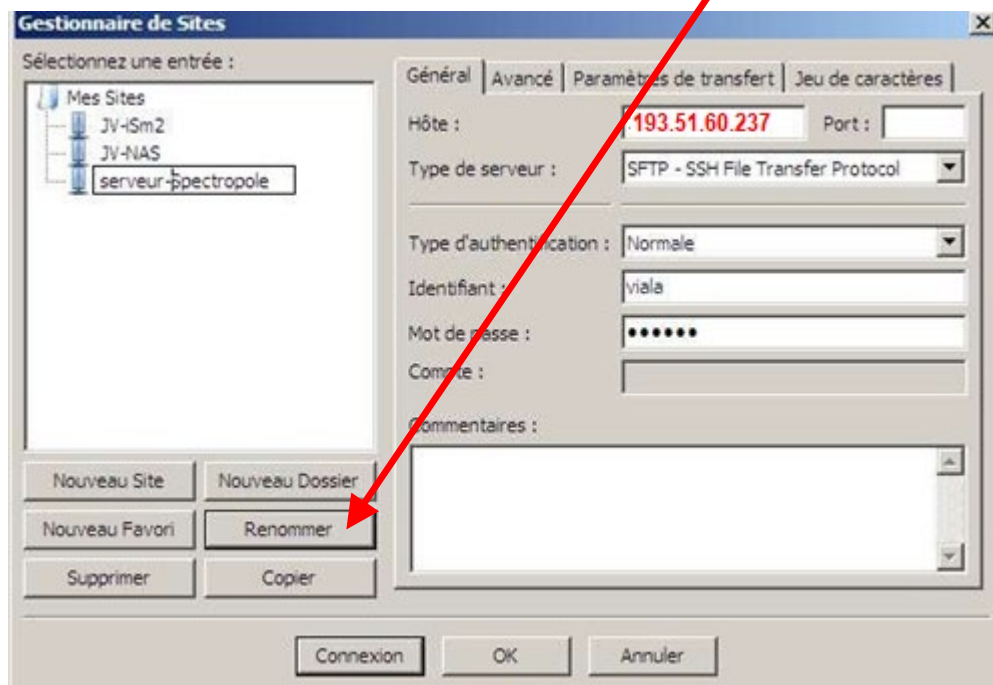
Gestionnaire de Sites

Sélectionnez une entrée :

Mes Sites
JV-iSm2
JV-NAS
serveur-spectropole

Général | Avancé | Paramètres de transfert | Jeu de caractères

Hôte : 193.51.60.237
Port :
Type de serveur : SFTP - SSH File Transfer Protocol
Type d'authentification : Normale
Identifiant : viala
Mot de passe : ••••••
Compte :
Commentaires :

Nouveau Site
Nouveau Dossier
Nouveau Favori
Renommer
Supprimer
Copier

Connexion
OK
Annuler